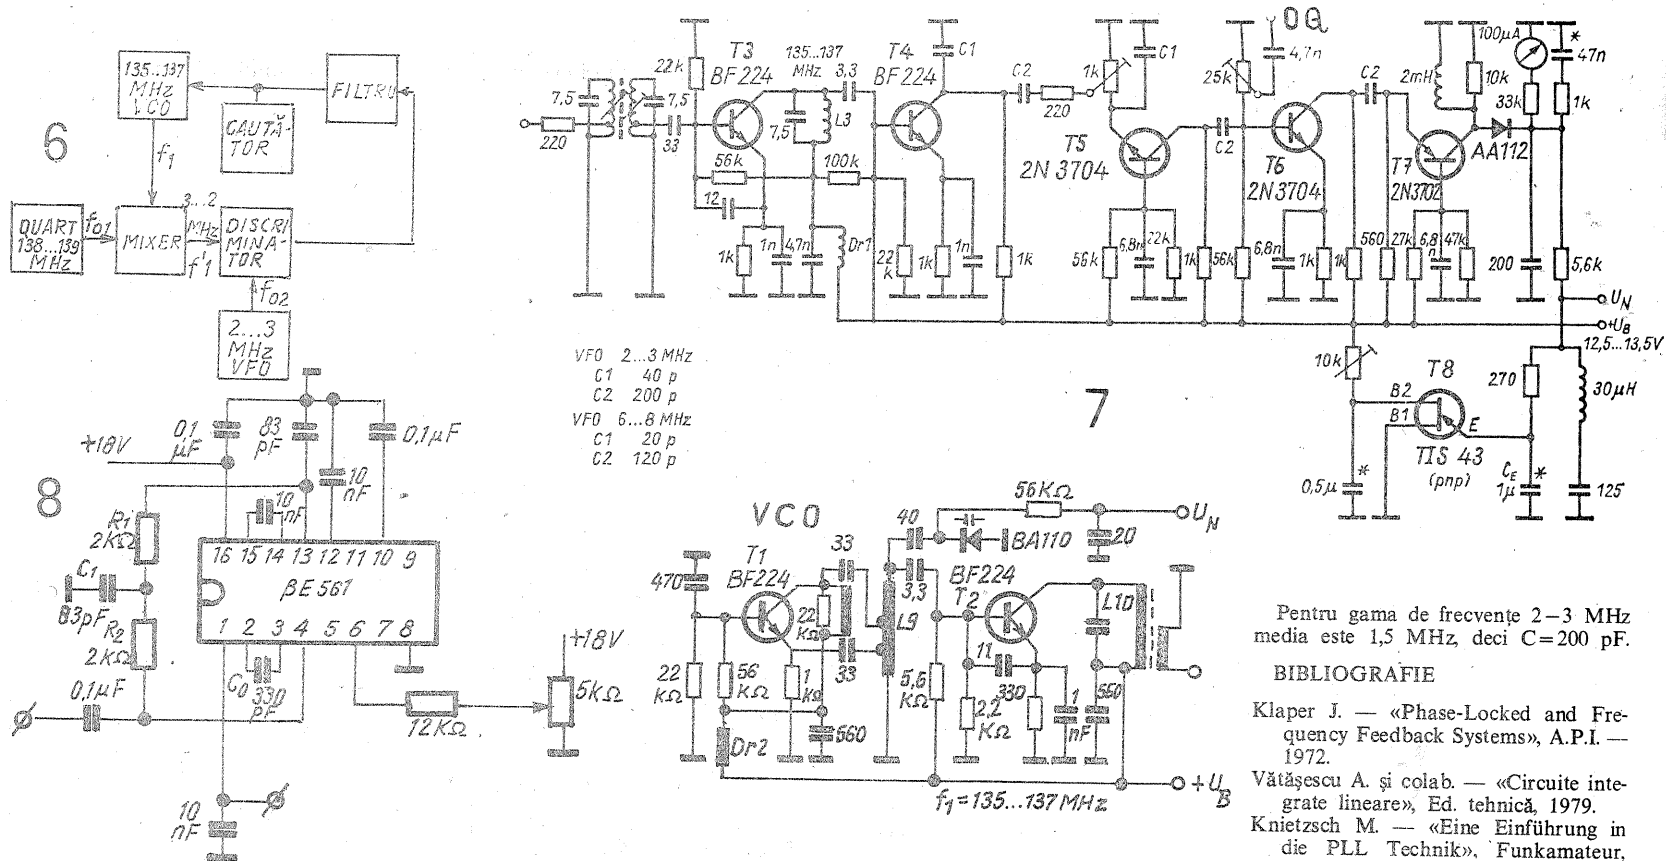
135...137 MHz VCO

FILTRU

CAUTĂTOR

6

$f_1$

QUARTZ 138...139 MHz

$f_{01}$

MIXER

3...2 MHz

DISCRIMINATOR

$f'_1$

$f_{02}$

2...3 MHz VFO

T3 BF224

22k

7,5

7,5

220

33

135...137 MHz

3,3

7,5

L3

56k

12

100k

1k

1n

4,7n

Dr1

T4 BF224

C1

22k

1k

1n

1k

C2

220

1k

C1

T5 2N3704

56k

6,8n

22k

1k

C2

0Q

25k

4,7n

T6 2N3704

56k

6,8n

1k

1k

C2

2mH

100µA

10k

33k

T7 2N3702

560

27k

6,8

47k

AA112

47n

1k

200

5,6k

$U_N$

$U_B$

12,5...13,5V

VFO 2...3 MHz
C1 40 p
C2 200 p
VFO 6...8 MHz
C1 20 p
C2 120 p

7

10k

T8

B2

B1

E

270

30µH

TIS 43 (pnp)

0,5µ

$C_E$ 1µ

125

+18V

0,1 µF

83 pF

0,1µF

10 nF

8

Ri 2kΩ

10 nF

16 15 14 13 12 11 10 9

βE 567

1 2 3 4 5 6 7 8

$C_1$ 83pF

$R_2$ 2kΩ

$C_0$ 330 pF

0,1µF

12KΩ

+18V

5kΩ

10 nF

VCO

T1 BF224

470

33

22 KΩ

22 KΩ

56 KΩ

1 KΩ

33

Dr2

560

L9

40

3,3

56KΩ

$U_N$

BA110

20

BF224 T2

5,6 KΩ

11

2,2 KΩ

330

1 nF

560

L10

+$U_B$

$f_1$=135...137 MHz

Pentru gama de frecvențe 2–3 MHz media este 1,5 MHz, deci C=200 pF.

BIBLIOGRAFIE

Klaper J. — «Phase-Locked and Frequency Feedback Systems», A.P.I. — 1972.
Vătășescu A. și colab. — «Circuite integrate lineare», Ed. tehnică, 1979.
Knietzsch M. — «Eine Einführung in die PLL Technik», Funkamateur,